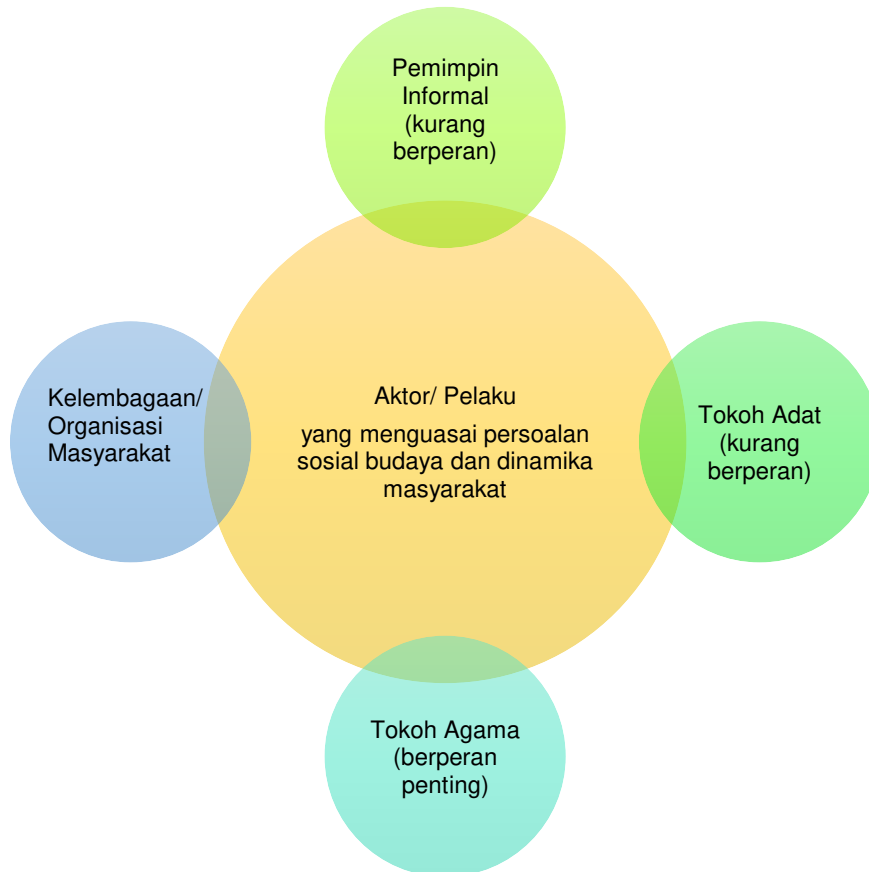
Pemimpin Informal (kurang berperan)

Kelembagaan/ Organisasi Masyarakat

Aktor/ Pelaku

yang menguasai persoalan sosial budaya dan dinamika masyarakat

Tokoh Adat (kurang berperan)

Tokoh Agama (berperan penting)